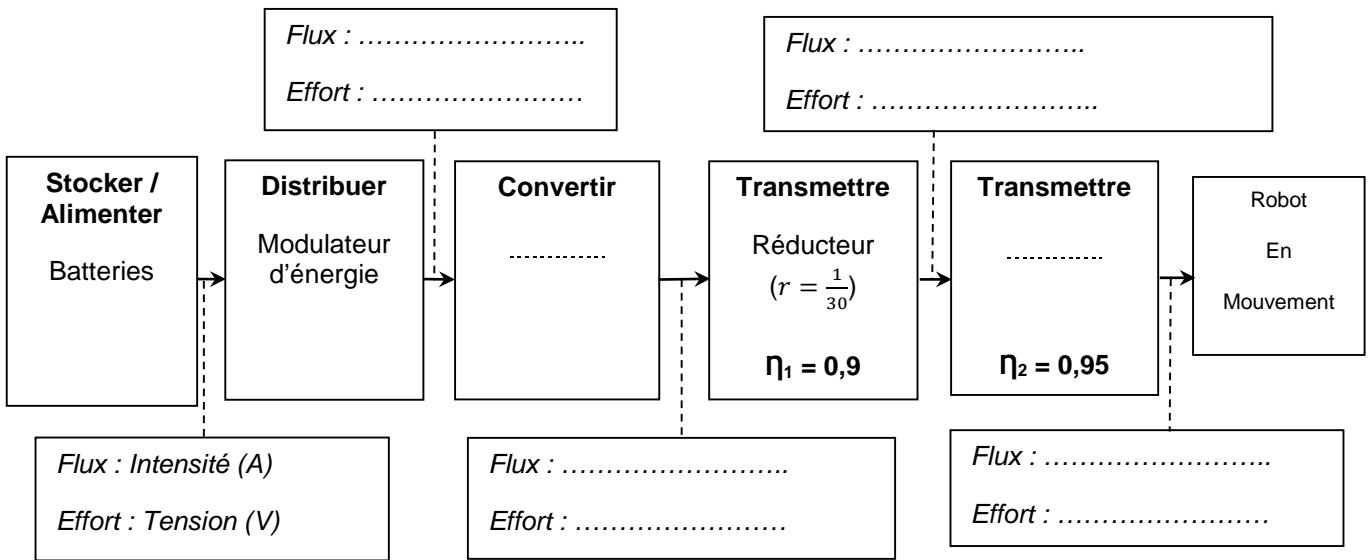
Flux : ……………………..

Effort : ……………………

Flux : ……………………..

Effort : ……………………..

**Stocker / Alimenter**

Batteries

**Distribuer**

Modulateur d'énergie

**Convertir**

…………

**Transmettre**

Réducteur

$(r = \frac{1}{30})$

**η₁ = 0,9**

**Transmettre**

…………

**η₂ = 0,95**

Robot

En

Mouvement

Flux : Intensité (A)

Effort : Tension (V)

Flux : ……………………..

Effort : ……………………

Flux : ……………………..

Effort : ……………………